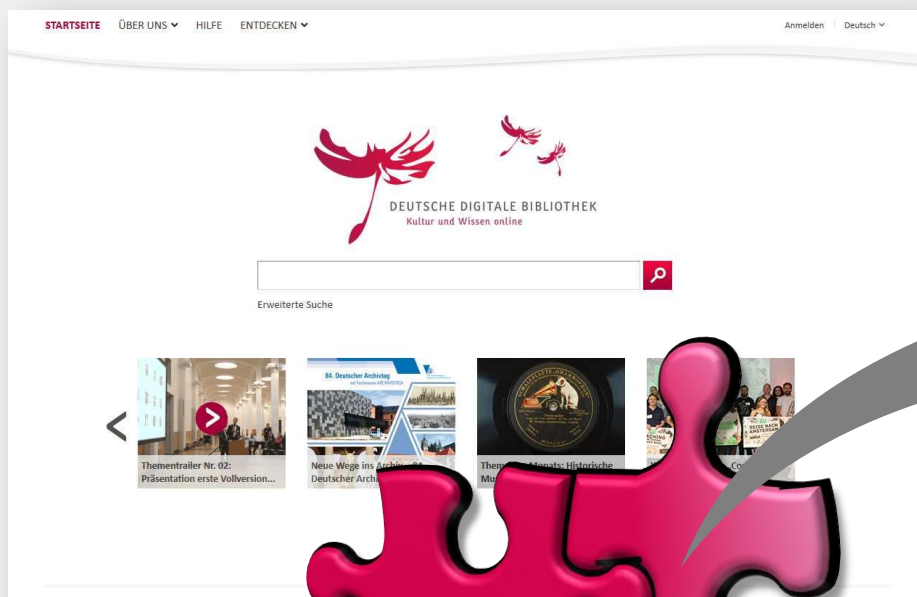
STARTSEITE ÜBER UNS HILFE ENTDECKEN

Anmelden Deutsch

DEUTSCHE DIGITALE BIBLIOTHEK
Kultur und Wissen online

Erweiterte Suche

Thementrailer Nr. 02: Präsentation erste Vollversion...

84. Deutscher Archivtag

Neue Wege ins Archiv – 84. Deutscher Archi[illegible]

Them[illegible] Monats: Historische Mu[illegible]

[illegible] Co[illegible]

REISE NACH AMSTERDAM